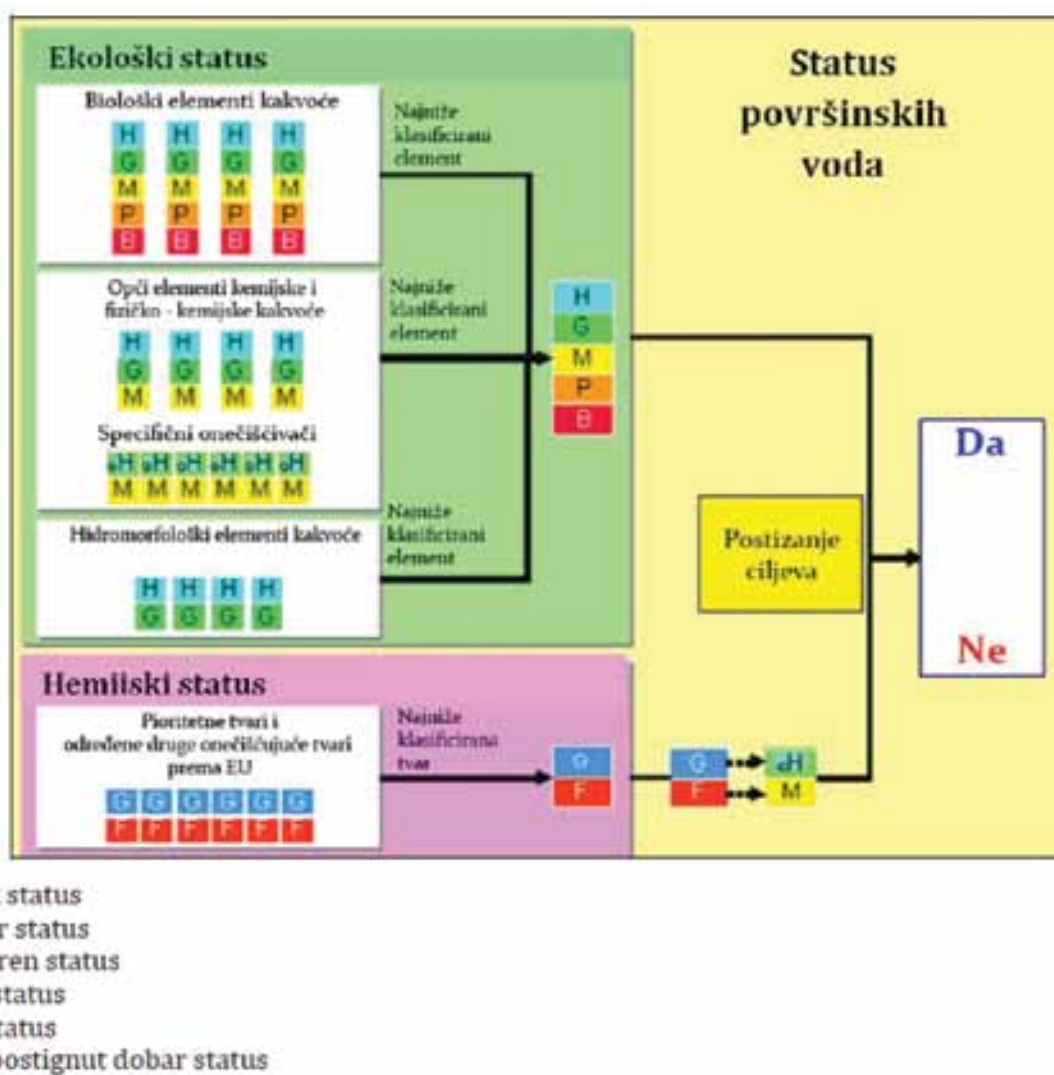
Ekološki status

Biološki elementi kakvoće

H H H H
G G G G
M M M M
P P P P
B B B B

Najniže klasificirani element

Opći elementi kemijske i fizičko - kemijske kakvoće

H H H H
G G G G
M M M M

Specifični onečišćivači

dH dH dH dH dH dH
M M M M M M

Najniže klasificirani element

H
G
M
P
B

Hidromorfološki elementi kakvoće

H H H H
G G G G

Najniže klasificirani element

Status površinskih voda

Postizanje ciljeva

Da

Ne

Hemijski status

Pioritetne tvari i određene druge onečišćujuće tvari prema EU

G G G G G G
F F F F F F

Najniže klasificirana tvar

G
F

G → dH
F → M

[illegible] status
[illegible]r status
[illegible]ren status
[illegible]status
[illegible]tatus
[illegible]postignut dobar status